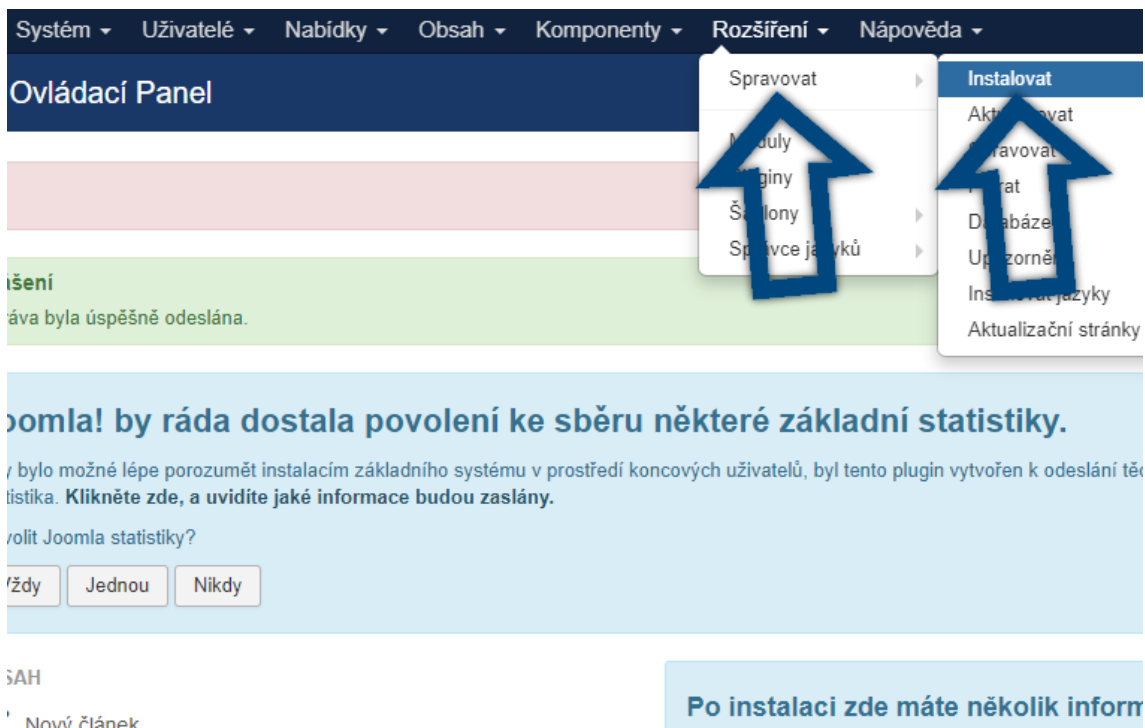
Systém ▾ Uživatelé ▾ Nabídky ▾ Obsah ▾ Komponenty ▾ Rozšíření ▾ Nápověda ▾

Ovládací Panel

Spravovat

Instalovat

Akt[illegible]vat

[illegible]ravovat

Moduly

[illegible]rat

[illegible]giny

Šablony

D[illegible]abáze

Sp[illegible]vce ja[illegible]yků

Up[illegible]zorně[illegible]

Ins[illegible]jazyky

Aktualizační stránky

ıšení
ráva byla úspěšně odeslána.

oomla! by ráda dostala povolení ke sběru některé základní statistiky.

y bylo možné lépe porozumět instalacím základního systému v prostředí koncových uživatelů, byl tento plugin vytvořen k odeslání těc tistika. **Klikněte zde, a uvidíte jaké informace budou zaslány.**

volit Joomla statistiky?

Vždy Jednou Nikdy

SAH

Nový článek

Po instalaci zde máte několik inform